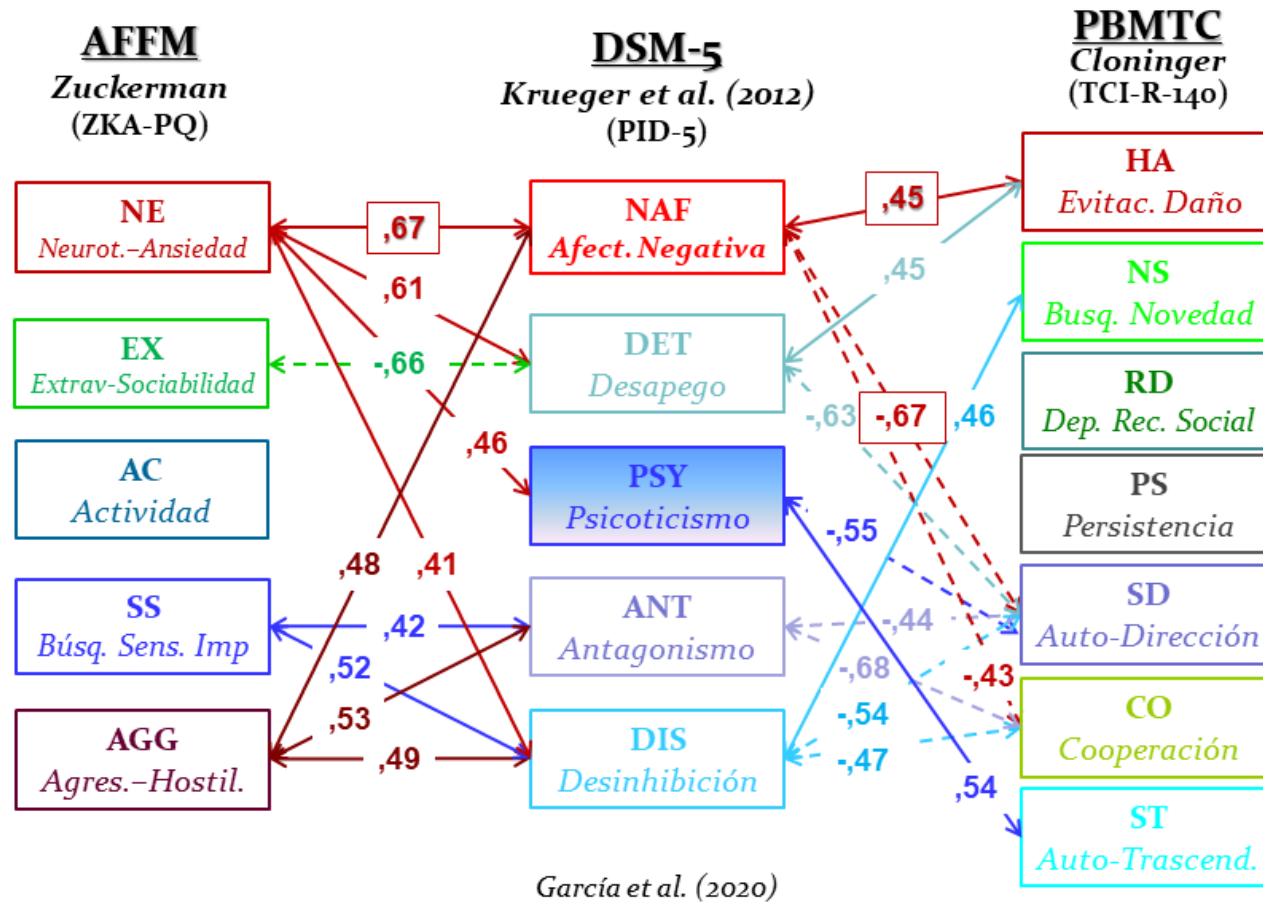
AFFM
Zuckerman
(ZKA-PQ)

DSM-5
Krueger et al. (2012)
(PID-5)

PBMTC
Cloninger
(TCI-R-140)

NE
Neurot.–Ansiedad

EX
Extrav-Sociabilidad

AC
Actividad

SS
Búsq. Sens. Imp

AGG
Agres.–Hostil.

NAF
Afect. Negativa

DET
Desapego

PSY
Psicoticismo

ANT
Antagonismo

DIS
Desinhibición

HA
Evitac. Daño

NS
Busq. Novedad

RD
Dep. Rec. Social

PS
Persistencia

SD
Auto-Dirección

CO
Cooperación

ST
Auto-Trascend.

,67
,61
-,66
,46
,48
,41
,42
,52
,53
,49
,45
,45
-,63
-,67
,46
-,55
-,44
-,68
-,43
-,54
-,47
,54

García et al. (2020)